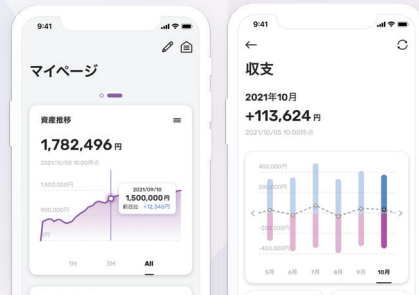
9:41

マイページ

資産推移

1,782,496円

2021/10/05 10:00時点

1,800,000円

2021/09/10
1,500,000円
前日比 +12,345円

900,000円

0円

1M

3M

All

9:41

収支

2021年10月

+113,624円

2021/10/05 10:00時点

400,000円

200,000円

0円

-200,000円

-400,000円

5月

6月

7月

8月

9月

10月